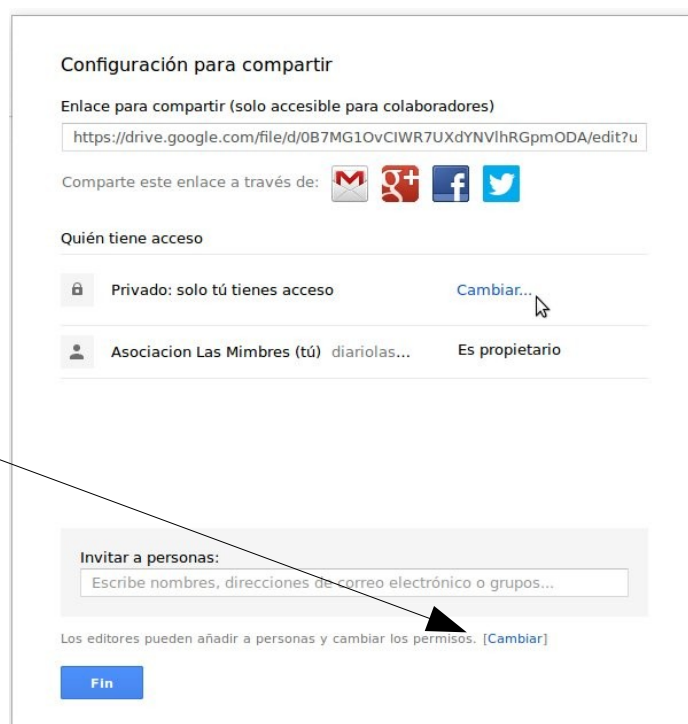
Configuración para compartir

Enlace para compartir (solo accesible para colaboradores)

https://drive.google.com/file/d/0B7MG1OvCIWR7UXdYNVlhRGpmODA/edit?u

Comparte este enlace a través de:

Quién tiene acceso

Privado: solo tú tienes acceso

Cambiar...

Asociacion Las Mimbres (tú) diariolas...

Es propietario

Invitar a personas:

Escribe nombres, direcciones de correo electrónico o grupos...

Los editores pueden añadir a personas y cambiar los permisos. [Cambiar]

Fin